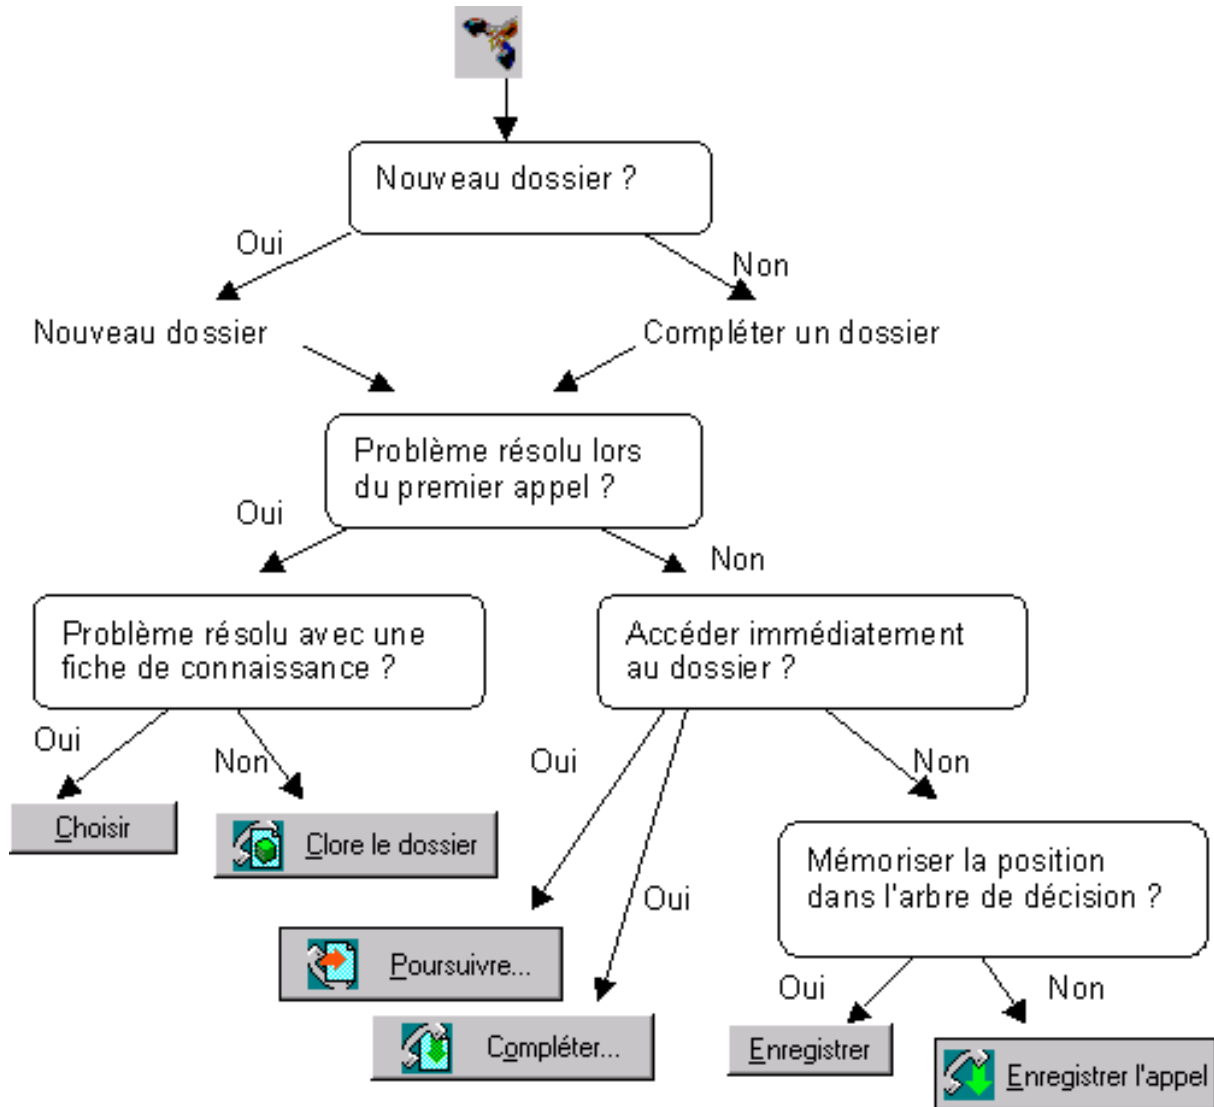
Nouveau dossier ?

Oui

Non

Nouveau dossier

Compléter un dossier

Problème résolu lors du premier appel ?

Oui

Non

Problème résolu avec une fiche de connaissance ?

Oui

Non

Choisir

Clore le dossier

Accéder immédiatement au dossier ?

Oui

Oui

Non

Poursuivre...

Compléter...

Mémoriser la position dans l'arbre de décision ?

Oui

Non

Enregistrer

Enregistrer l'appel